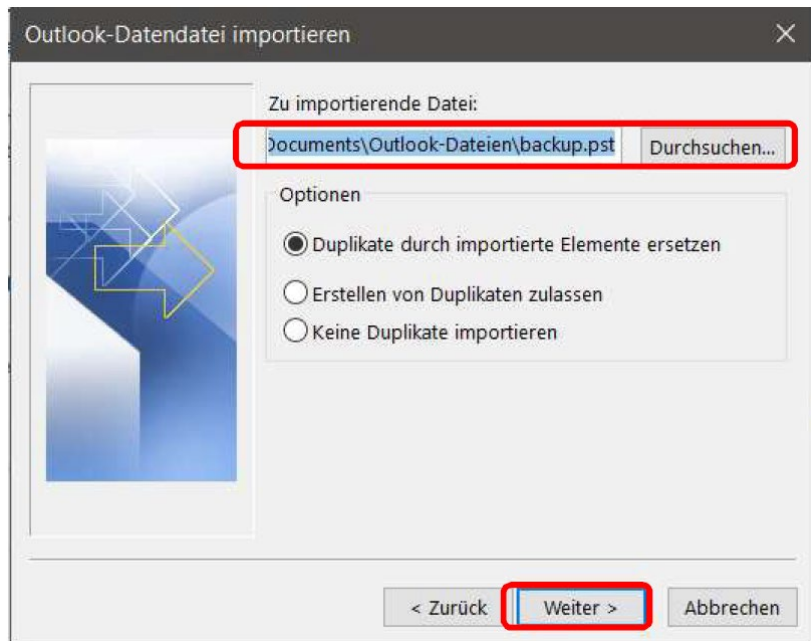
Outlook-Datendatei importieren

×

Zu importierende Datei:

Documents\Outlook-Dateien\backup.pst

Durchsuchen...

Optionen

Duplikate durch importierte Elemente ersetzen

Erstellen von Duplikaten zulassen

Keine Duplikate importieren

< Zurück

Weiter >

Abbrechen